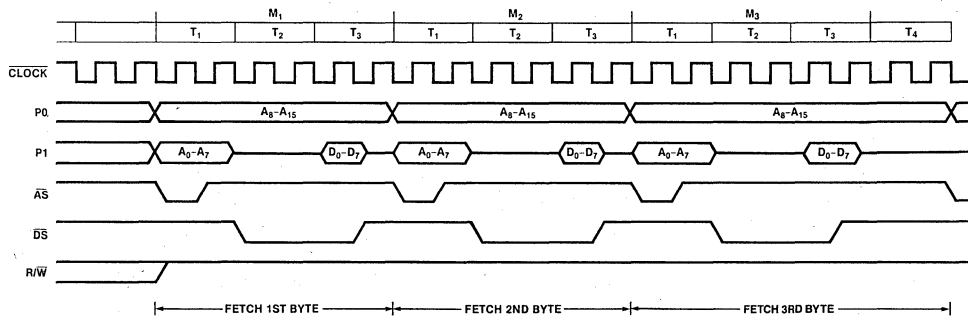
$M_1$ $M_2$ $M_3$

$T_1$ $T_2$ $T_3$ $T_1$ $T_2$ $T_3$ $T_1$ $T_2$ $T_3$ $T_4$

$\overline{CLOCK}$

P0 $A_8$–$A_{15}$ $A_8$–$A_{15}$ $A_8$–$A_{15}$

P1 $A_0$–$A_7$ $D_0$–$D_7$ $A_0$–$A_7$ $D_0$–$D_7$ $A_0$–$A_7$ $D_0$–$D_7$

$\overline{AS}$

$\overline{DS}$

R/$\overline{W}$

FETCH 1ST BYTE FETCH 2ND BYTE FETCH 3RD BYTE